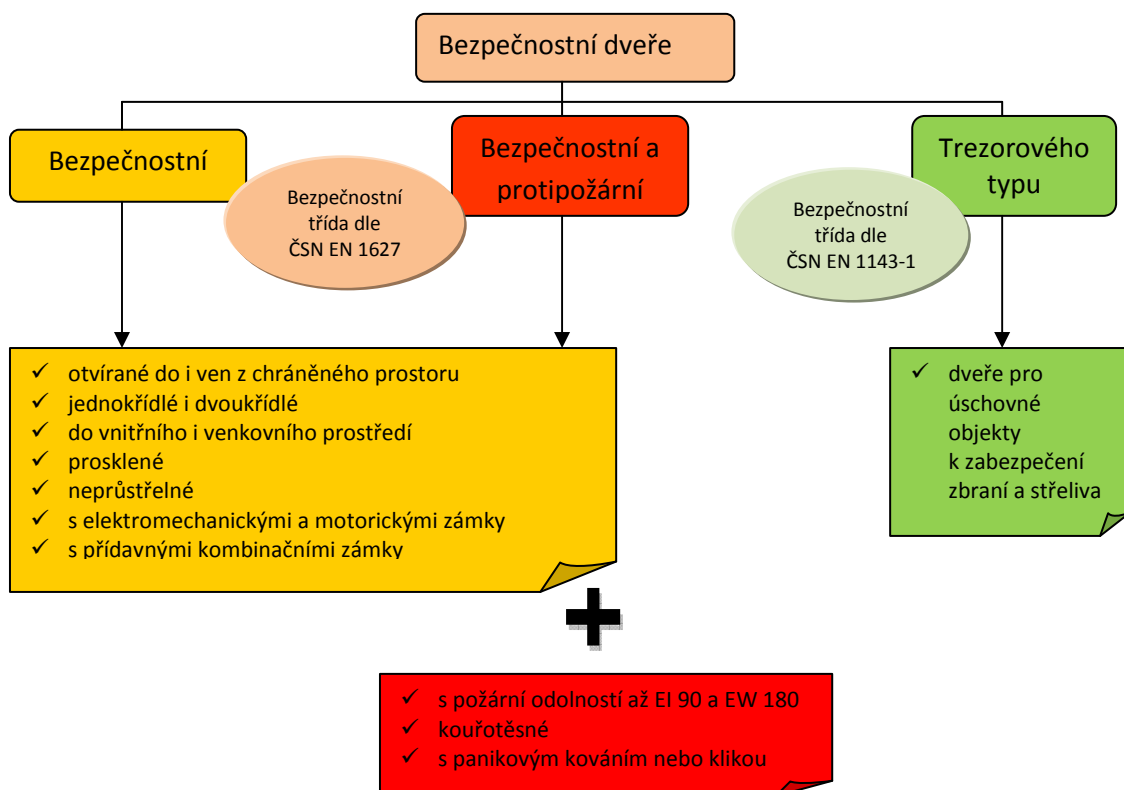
Bezpečnostní dveře

Bezpečnostní

Bezpečnostní a protipožární

Trezorového typu

Bezpečnostní třída dle ČSN EN 1627

Bezpečnostní třída dle ČSN EN 1143-1

✓ otvírané do i ven z chráněného prostoru
✓ jednokřídlé i dvoukřídlé
✓ do vnitřního i venkovního prostředí
✓ prosklené
✓ neprůstřelné
✓ s elektromechanickými a motorickými zámky
✓ s přídavnými kombinačními zámky

✓ dveře pro úschovné objekty k zabezpečení zbraní a střeliva

+

✓ s požární odolností až EI 90 a EW 180
✓ kouřotěsné
✓ s panikovým kováním nebo klikou